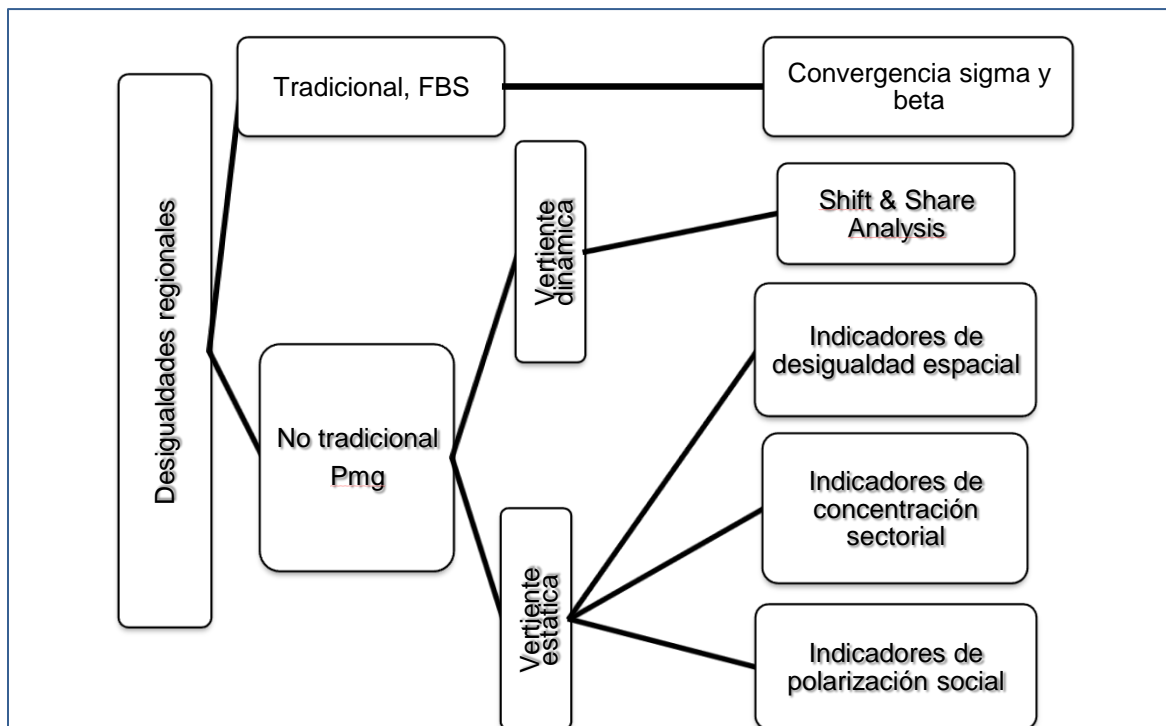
Desigualdades regionales

Tradicional, FBS

Convergencia sigma y beta

Vertiente dinámica

Shift & Share Analysis

No tradicional Pmg

Indicadores de desigualdad espacial

Vertiente estática

Indicadores de concentración sectorial

Indicadores de polarización social